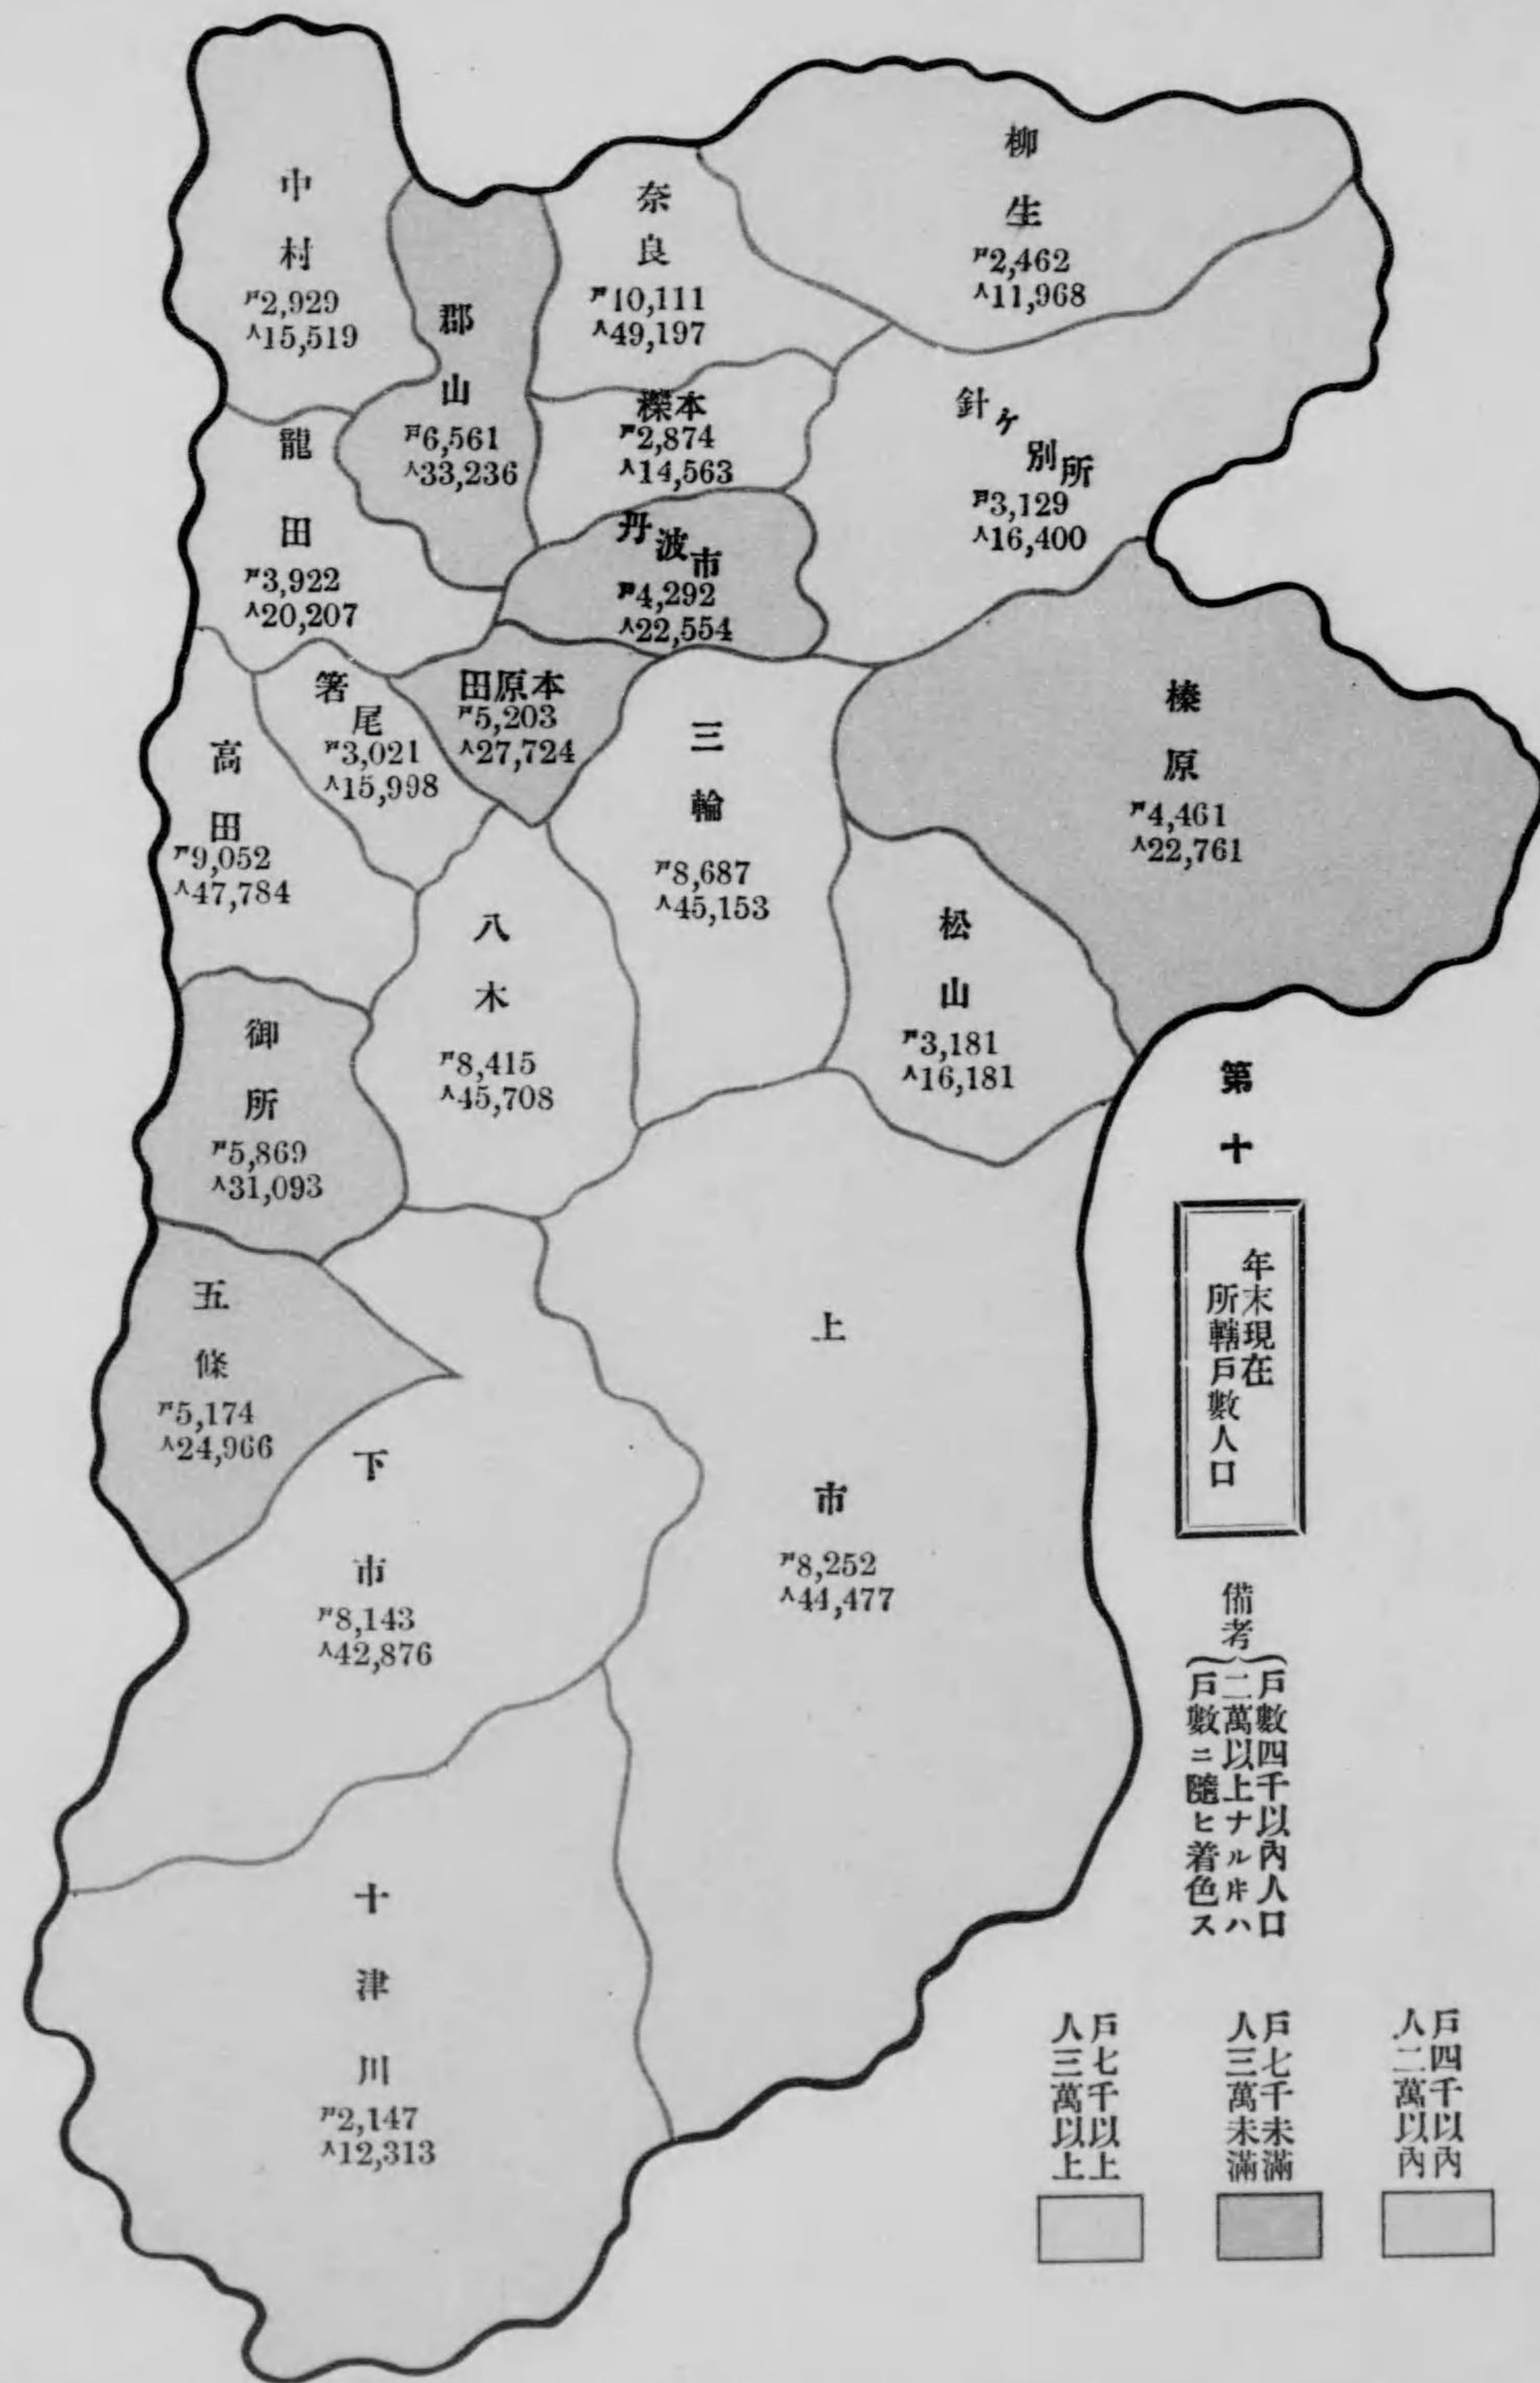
中村
戸2,929
人15,519

郡山
戸6,561
人33,236

奈良
戸10,111
人49,197

柳生
戸2,462
人11,968

龍田
戸3,922
人20,207

櫟本
戸2,874
人14,563

針ヶ別所
戸3,129
人16,400

丹波市
戸4,292
人22,554

箸尾
戸3,021
人15,998

田原本
戸5,203
人27,724

三輪
戸8,687
人45,153

榛原
戸4,461
人22,761

高田
戸9,052
人47,784

八木
戸8,415
人45,708

松山
戸3,181
人16,181

御所
戸5,869
人31,093

五條
戸5,174
人24,966

下市
戸8,143
人42,876

上市
戸8,252
人44,477

十津川
戸2,147
人12,313

第十

年末現在所轄戸數人口

備考 戸數四千以內人口二萬以上ナルトキハ戸數ニ随ヒ着色ス

戸七千以上 人三萬以上

戸七千未滿 人三萬未滿

戸四千以內 人二萬以內